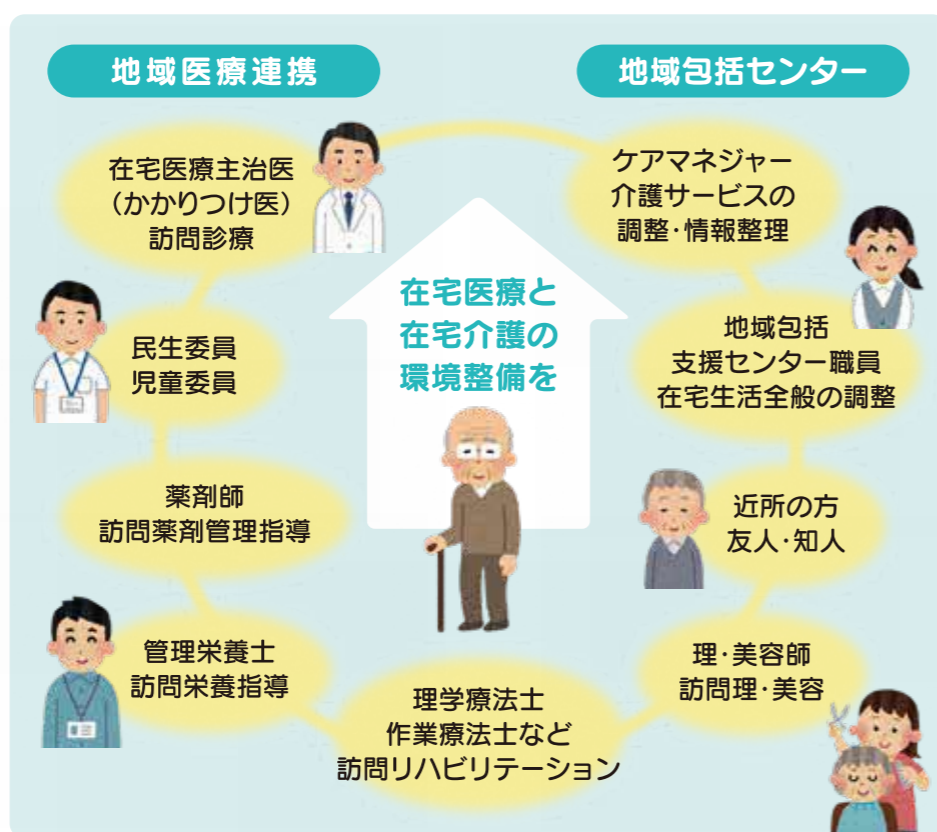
地域医療連携

地域包括センター

在宅医療主治医
（かかりつけ医）
訪問診療

ケアマネジャー
介護サービスの
調整・情報整理

在宅医療と
在宅介護の
環境整備を

民生委員
児童委員

地域包括
支援センター職員
在宅生活全般の調整

薬剤師
訪問薬剤管理指導

近所の方
友人・知人

管理栄養士
訪問栄養指導

理・美容師
訪問理・美容

理学療法士
作業療法士など
訪問リハビリテーション